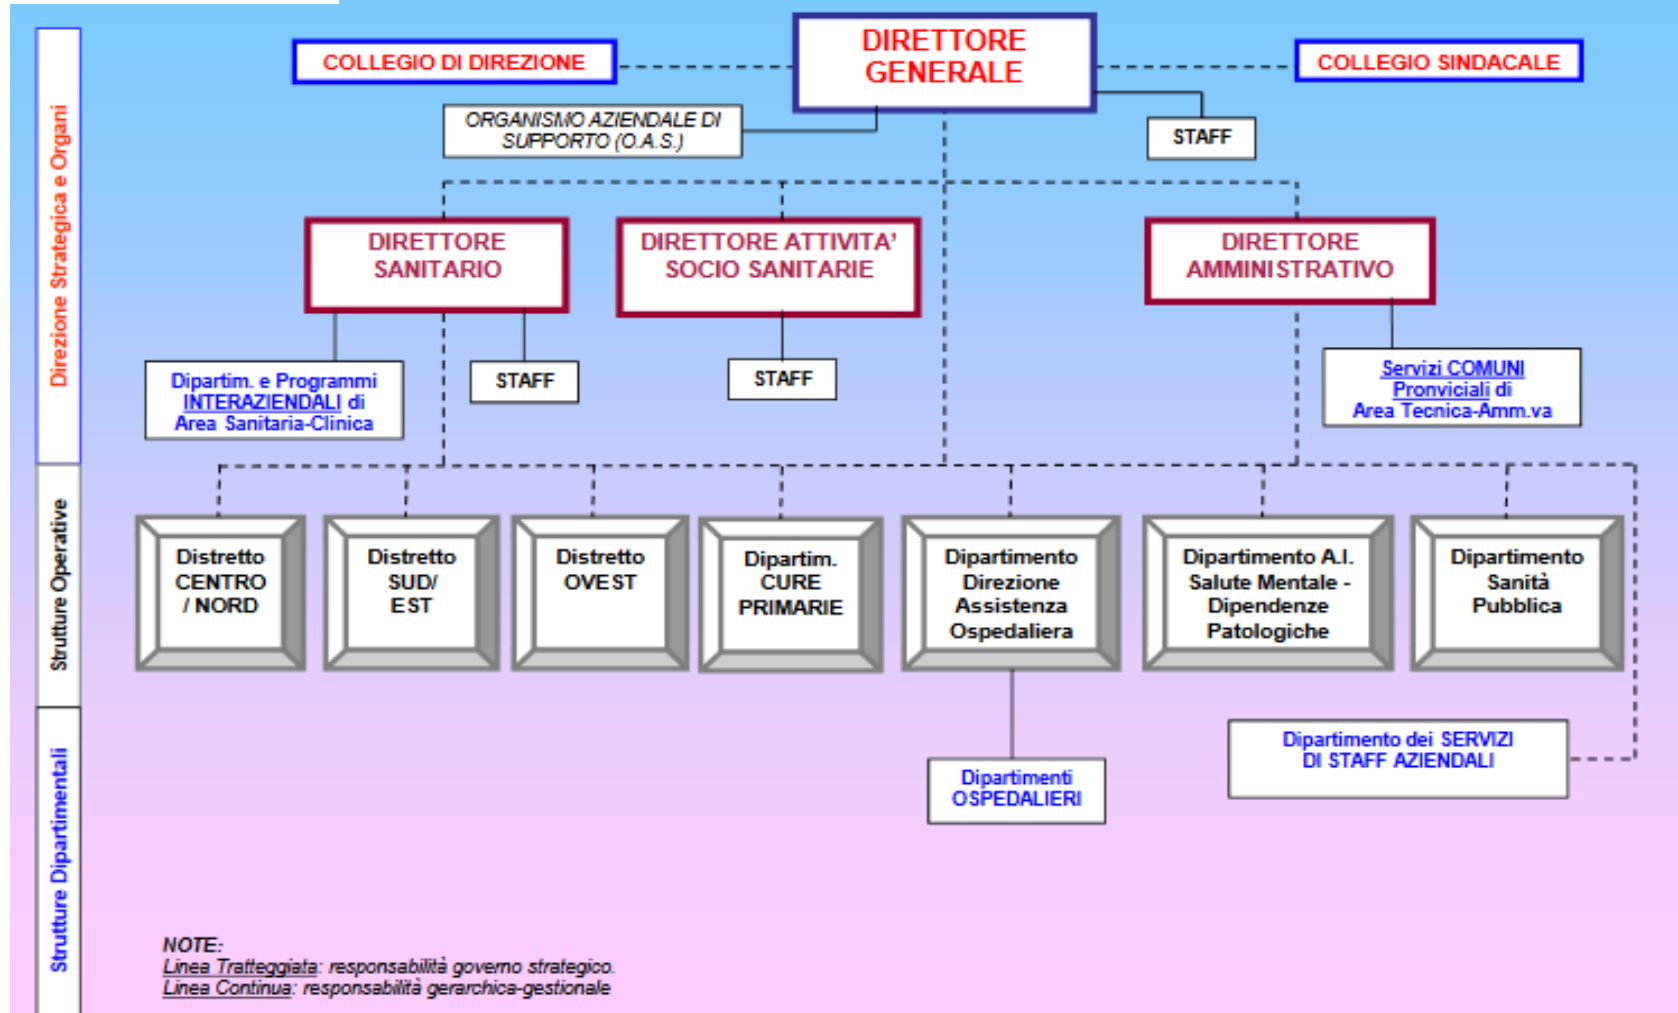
Direzione Strategica e Organi

COLLEGIO DI DIREZIONE

DIRETTORE GENERALE

COLLEGIO SINDACALE

ORGANISMO AZIENDALE DI SUPPORTO (O.A.S.)

STAFF

DIRETTORE SANITARIO

DIRETTORE ATTIVITA' SOCIO SANITARIE

DIRETTORE AMMINISTRATIVO

Dipartim. e Programmi INTERAZIENDALI di Area Sanitaria-Clinica

STAFF

STAFF

Servizi COMUNI Pronviciali di Area Tecnica-Amm.va

Strutture Operative

Distretto CENTRO / NORD

Distretto SUD/ EST

Distretto OVEST

Dipartim. CURE PRIMARIE

Dipartimento Direzione Assistenza Ospedaliera

Dipartimento A.I. Salute Mentale - Dipendenze Patologiche

Dipartimento Sanità Pubblica

Strutture Dipartimentali

Dipartimento dei SERVIZI DI STAFF AZIENDALI

Dipartimenti OSPEDALIERI

NOTE:
Linea Tratteggiata: responsabilità governo strategico.
Linea Continua: responsabilità gerarchica-gestionale